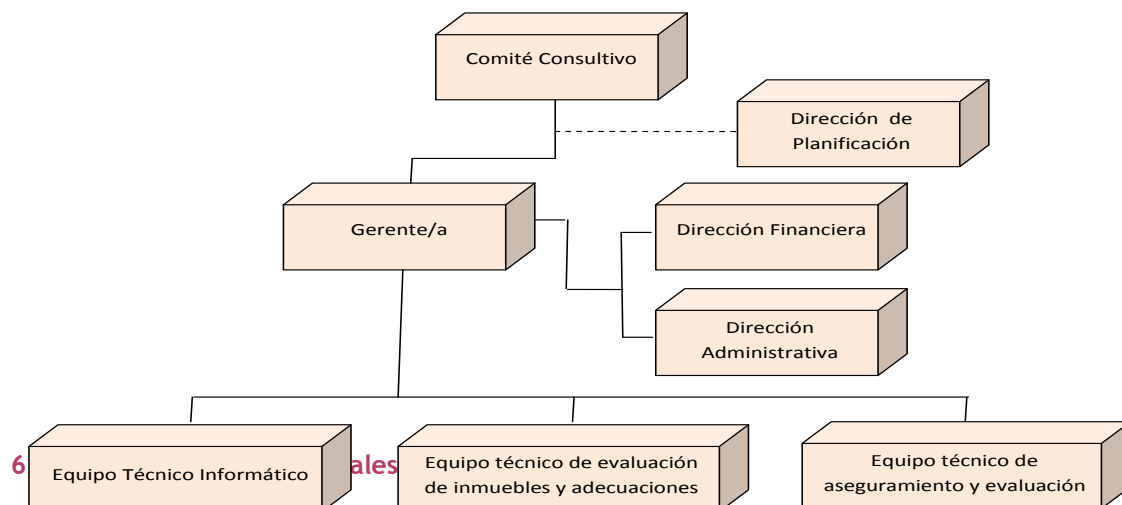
Comité Consultivo

Dirección de Planificación

Gerente/a

Dirección Financiera

Dirección Administrativa

6 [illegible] ales

Equipo Técnico Informático

Equipo técnico de evaluación de inmuebles y adecuaciones

Equipo técnico de aseguramiento y evaluación